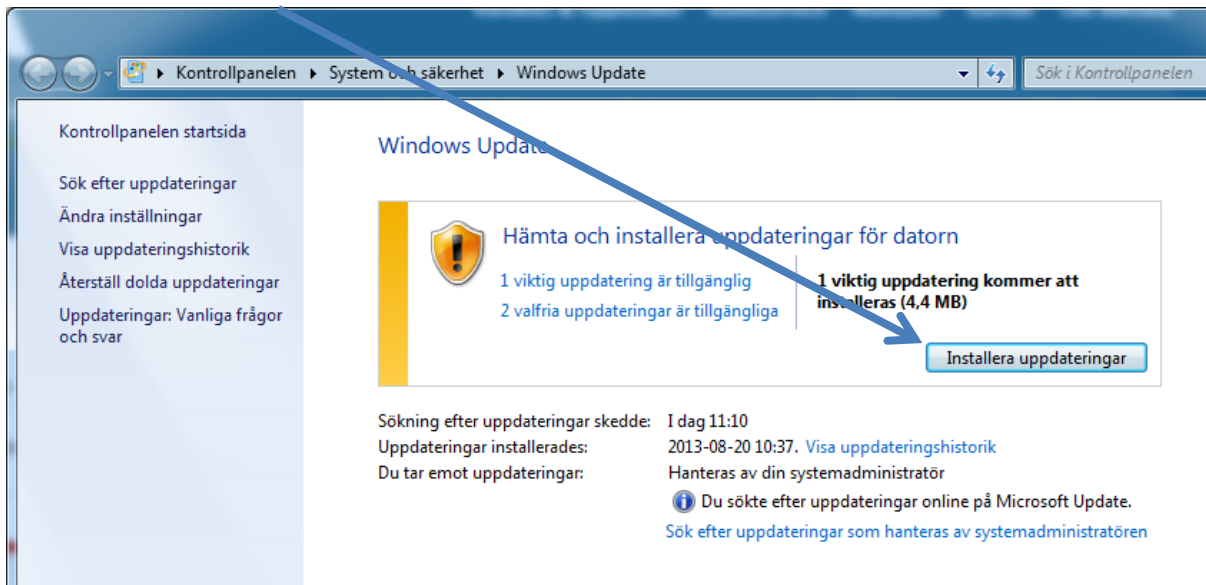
Kontrollpanelen ▸ System och säkerhet ▸ Windows Update

Sök i Kontrollpanelen

Kontrollpanelen startsida

Sök efter uppdateringar
Ändra inställningar
Visa uppdateringshistorik
Återställ dolda uppdateringar
Uppdateringar: Vanliga frågor och svar

Windows Update

Hämta och installera uppdateringar för datorn

1 viktig uppdatering är tillgänglig
2 valfria uppdateringar är tillgängliga

1 viktig uppdatering kommer att installeras (4,4 MB)

Installera uppdateringar

| | |
|---|---|
| Sökning efter uppdateringar skedde: | I dag 11:10 |
| Uppdateringar installerades: | 2013-08-20 10:37. Visa uppdateringshistorik |
| Du tar emot uppdateringar: | Hanteras av din systemadministratör |

Du sökte efter uppdateringar online på Microsoft Update.
Sök efter uppdateringar som hanteras av systemadministratören